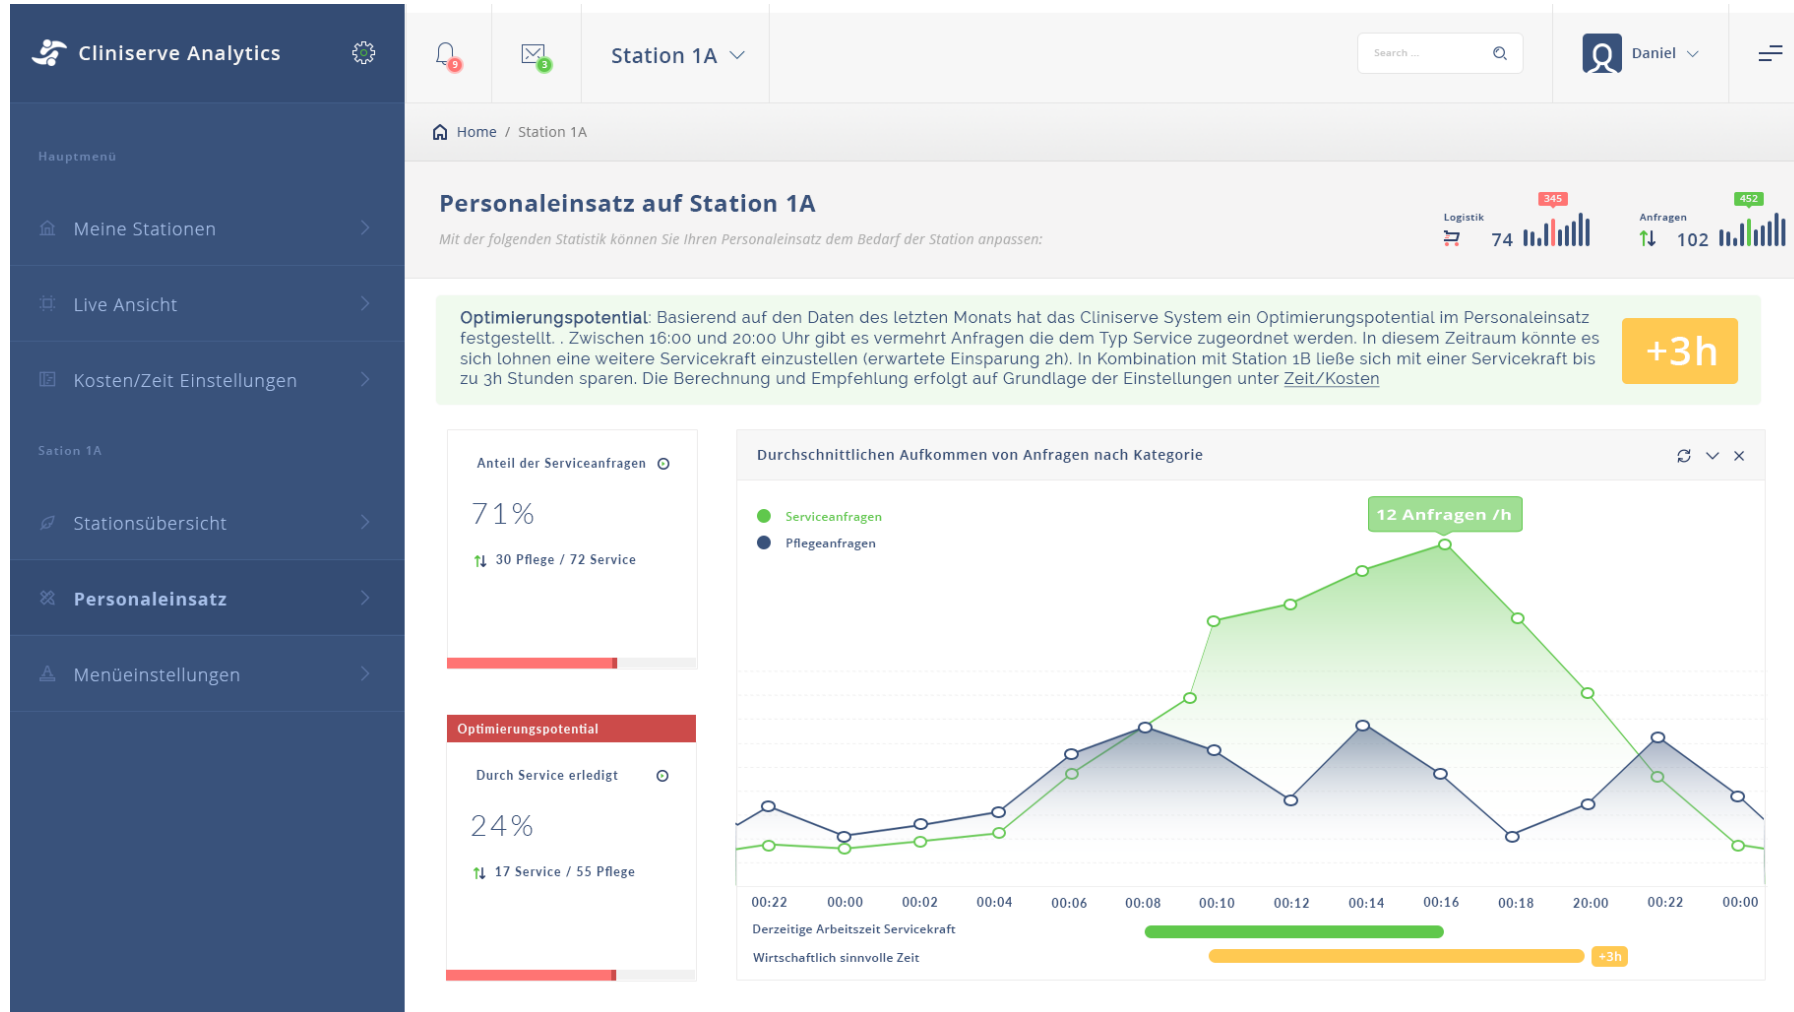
Cliniserve Analytics

9

3

Station 1A

Search ...

Daniel

Hauptmenü

Meine Stationen

Live Ansicht

Kosten/Zeit Einstellungen

Sation 1A

Stationsübersicht

Personaleinsatz

Menüeinstellungen

Home / Station 1A

Personaleinsatz auf Station 1A

Mit der folgenden Statistik können Sie Ihren Personaleinsatz dem Bedarf der Station anpassen:

Logistik 74 345

Anfragen 102 452

Optimierungspotential: Basierend auf den Daten des letzten Monats hat das Cliniserve System ein Optimierungspotential im Personaleinsatz festgestellt. . Zwischen 16:00 und 20:00 Uhr gibt es vermehrt Anfragen die dem Typ Service zugeordnet werden. In diesem Zeitraum könnte es sich lohnen eine weitere Servicekraft einzustellen (erwartete Einsparung 2h). In Kombination mit Station 1B ließe sich mit einer Servicekraft bis zu 3h Stunden sparen. Die Berechnung und Empfehlung erfolgt auf Grundlage der Einstellungen unter Zeit/Kosten

+3h

Anteil der Serviceanfragen

71%

30 Pflege / 72 Service

Optimierungspotential

Durch Service erledigt

24%

17 Service / 55 Pflege

Durchschnittlichen Aufkommen von Anfragen nach Kategorie

Serviceanfragen

Pflegeanfragen

12 Anfragen /h

00:22 00:00 00:02 00:04 00:06 00:08 00:10 00:12 00:14 00:16 00:18 20:00 00:22 00:00

Derzeitige Arbeitszeit Servicekraft

Wirtschaftlich sinnvolle Zeit

+3h